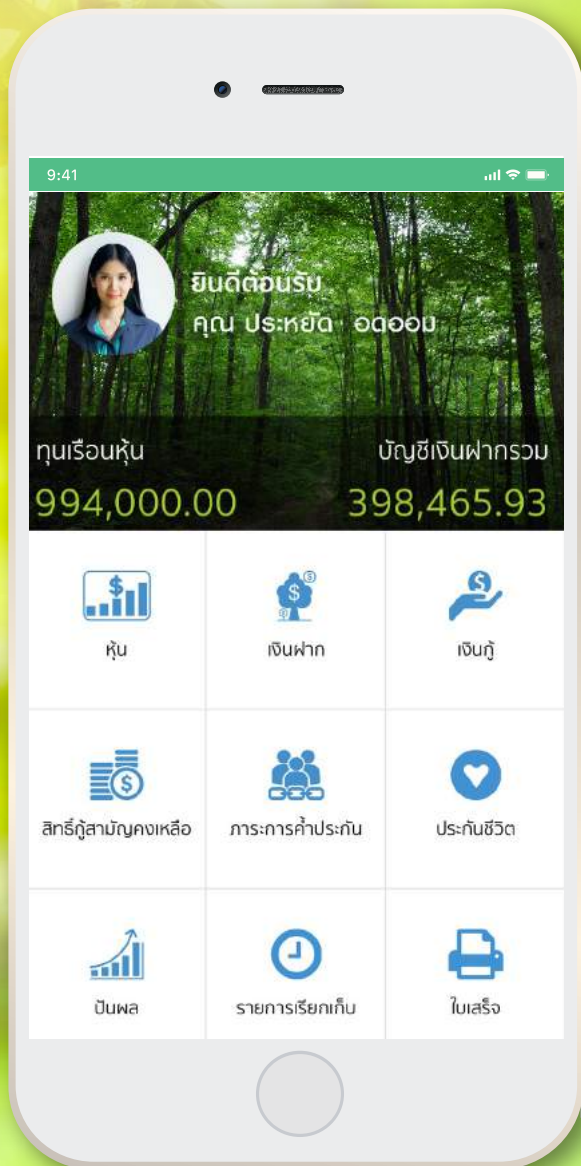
9:41

ยินดีต้อนรับ
คุณ ประหยัด อดออม

ทุนเรือนหุ้น
994,000.00

บัญชีเงินฝากรวม
398,465.93

หุ้น

เงินฝาก

เงินกู้

สิทธิ์กู้สามัญคงเหลือ

ภาระการค้ำประกัน

ประกันชีวิต

ปันผล

รายการเรียกเก็บ

ใบเสร็จ